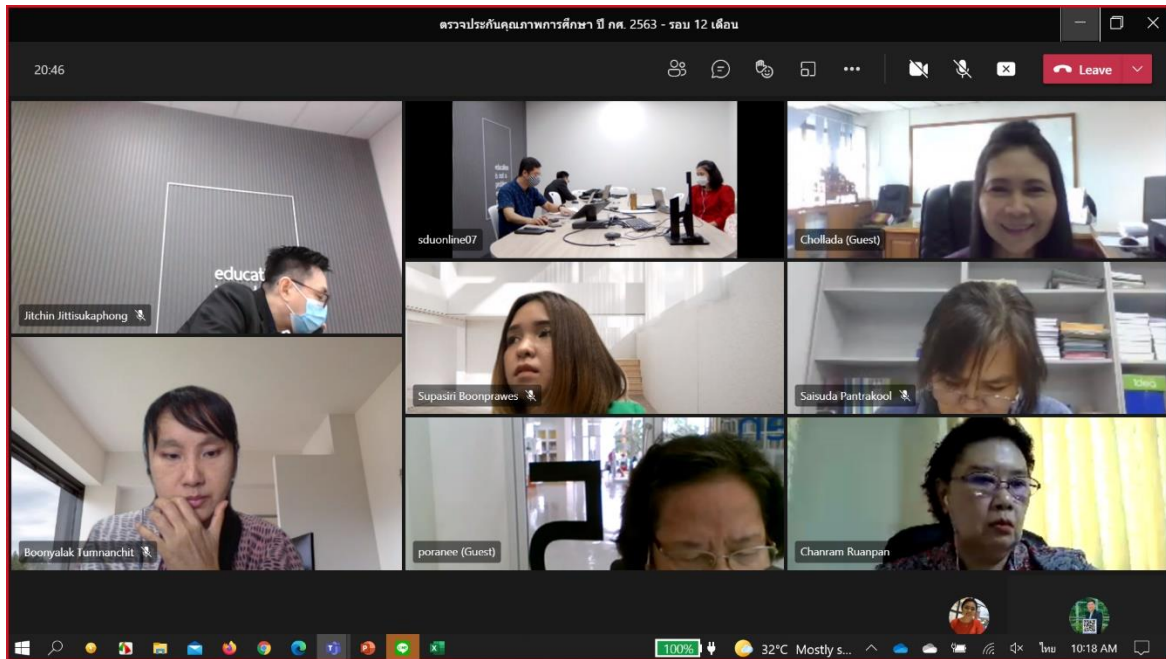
ตรวจประกันคุณภาพการศึกษา ปี กศ. 2563 - รอบ 12 เดือน

20:46

Leave

educat

Jitchin Jittisukaphong

sduonline07

Chollada (Guest)

Supasiri Boonprawes

Saisuda Pantrakool

Boonyalak Tumnanchit

poranee (Guest)

Chanram Ruanpan

100%

32°C Mostly s...

ไทย 10:18 AM